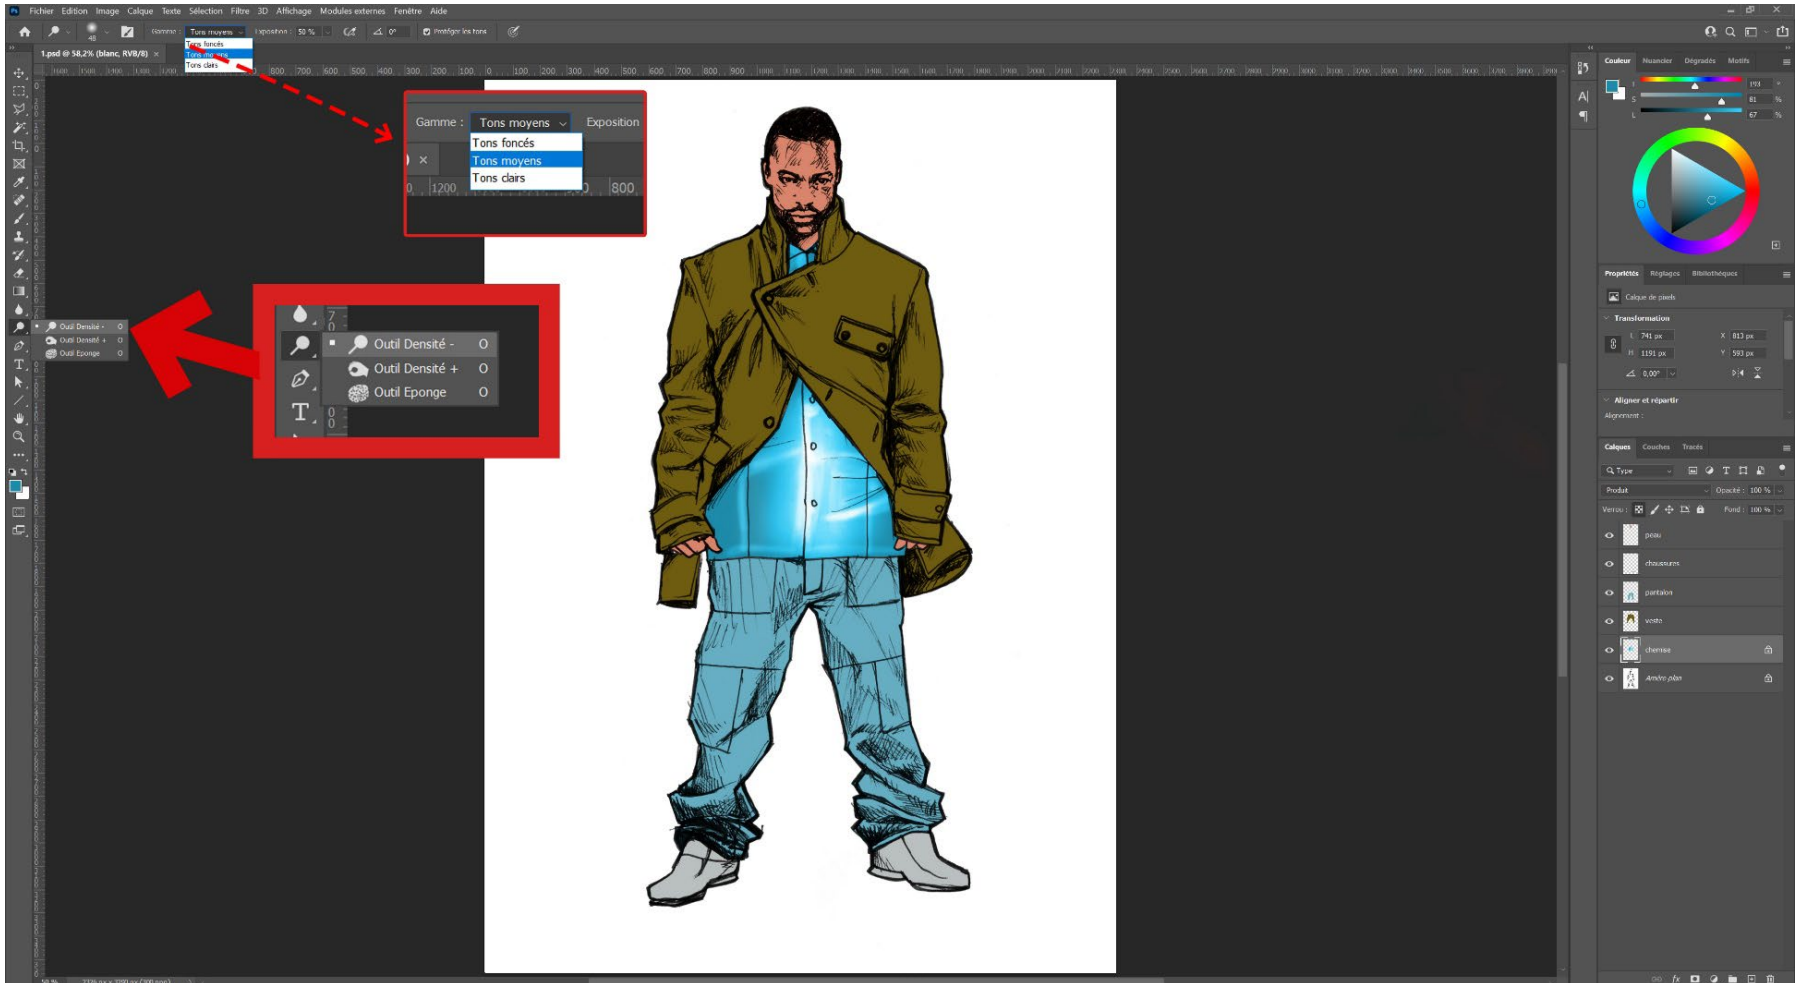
Fichier Edition Image Calque Texte Sélection Filtre 3D Affichage Modules externes Fenêtre Aide

Gamme : Tons moyens Exposition : 50 % Protéger les tons

Tons foncés
Tons moyens
Tons clairs

1.psd @ 58,2% (blanc, RVB/8)

Gamme : Tons moyens Exposition

Tons foncés
Tons moyens
Tons clairs

1200 800

Outil Densité - O
Outil Densité + O
Outil Eponge O

Outil Densité - O
Outil Densité + O
Outil Eponge O

Couleur Nuancier Dégradés Motifs

Propriétés Réglages Bibliothèques

Calque de pixels

Transformation

L 741 px X 813 px
H 1191 px Y 593 px
0,00°

Aligner et répartir
Alignement :

Calques Couches Tracés

Type

Produit Opacité : 100 %
Verrou : Fond : 100 %

peau
chaussures
pantalon
veste
chemise
Arrière-plan